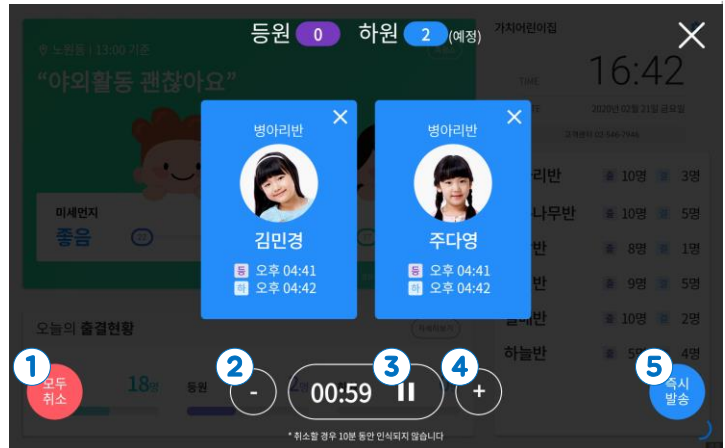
등원 0 하원 2 (예정)

가치어린이집

중 노원동 | 13:00 기준

"야외활동 괜찮아요"

TIME 16:42

2020년 02월 21일 금요일

미세먼지
좋음

병아리반
김민경
등 오후 04:41
하 오후 04:42

병아리반
주다영
등 오후 04:41
하 오후 04:42

리반 10명 3명
나무반 10명 5명
반 8명 1명
반 9명 5명
반 10명 2명
하늘반 5명 4명

오늘의 출결현황

1 모두 취소

18명

등원

2 -

00:59

3

4 +

5 즉시 발송

* 취소할 경우 10분 동안 인식되지 않습니다